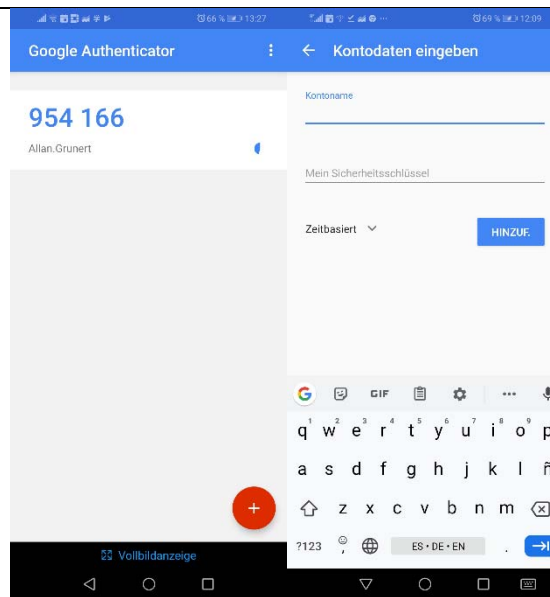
66 % 13:27

Google Authenticator

954 166

Allan.Grunert

+

Vollbildanzeige

69 % 12:09

Kontodaten eingeben

Kontoname

Mein Sicherheitsschlüssel

Zeitbasiert

HINZUF.

GIF

1 q 2 w 3 e 4 r 5 t 6 y 7 u 8 i 9 o 0 p

a s d f g h j k l ñ

z x c v b n m

?123 , ES • DE • EN .